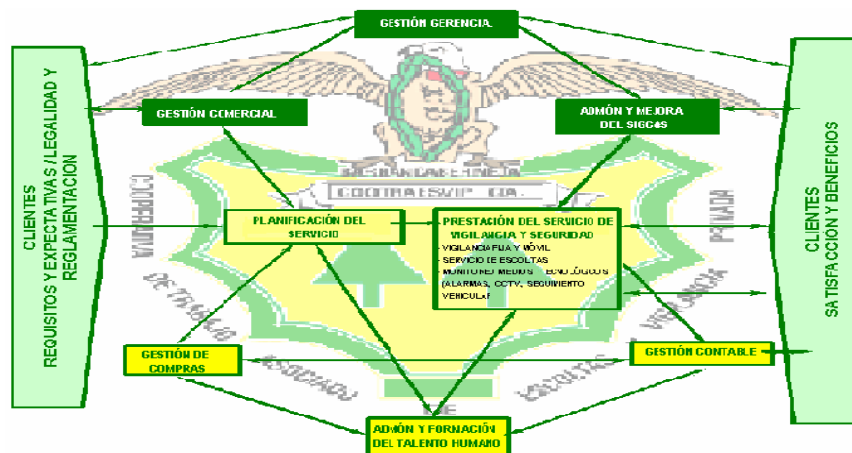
GESTIÓN GERENCIAL

CLIENTES
REQUISITOS Y EXPECTATIVAS / LEGALIDAD Y REGLAMENTACION

GESTIÓN COMERCIAL

ADMÓN Y MEJORA DEL SIGCAS

VIGILANCIA ESPECIAL

COOTRAESVIP CIA.

COOPERATIVA

DE TRABAJO ASOCIADO

ESCOLTAS Y VIGILANCIA

PRIVADA

PLANIFICACIÓN DEL SERVICIO

PRESTACIÓN DEL SERVICIO DE VIGILANCIA Y SEGURIDAD
- VIGILANCIA FIJA Y MÓVIL
- SERVICIO DE ESCOLTAS
- MONITOREO MEDIOS TECNOLÓGICOS (ALARMAS, CCTV, SEGUIMIENTO VEHICULAR)

CLIENTES
SATISFACCION Y BENEFICIOS

GESTIÓN DE COMPRAS

GESTIÓN CONTABLE

ADMÓN Y FORMACIÓN DEL TALENTO HUMANO